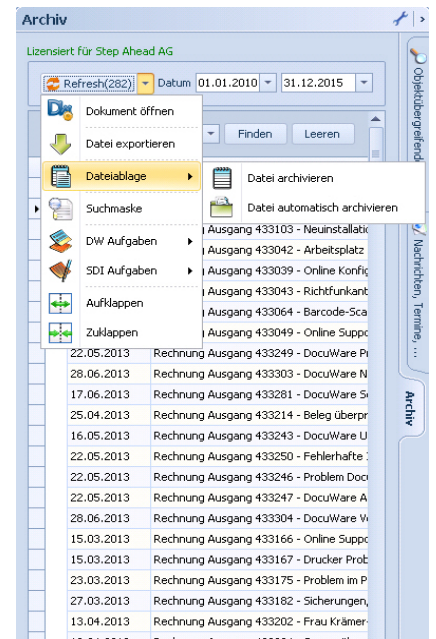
Archiv

Lizensiert für Step Ahead AG

Refresh(282) Datum 01.01.2010 31.12.2015

Dokument öffnen
Datei exportieren
Dateiablage
Suchmaske
DW Aufgaben
SDI Aufgaben
Aufklappen
Zuklappen

Datei archivieren
Datei automatisch archivieren

Finden Leeren

Objektübergreifend

Nachrichten, Termine, ...

Archiv

| | |
|---|---|
| | Rechnung Ausgang 433103 - Neuinstallatio |
| | Rechnung Ausgang 433042 - Arbeitsplatz |
| | Rechnung Ausgang 433039 - Online Konfig |
| | Rechnung Ausgang 433043 - Richtfunkant |
| | Rechnung Ausgang 433064 - Barcode-Sca |
| | Rechnung Ausgang 433049 - Online Suppo |
| 22.05.2013 | Rechnung Ausgang 433249 - DocuWare Pr |
| 28.06.2013 | Rechnung Ausgang 433303 - DocuWare N |
| 17.06.2013 | Rechnung Ausgang 433281 - DocuWare S |
| 25.04.2013 | Rechnung Ausgang 433214 - Beleg überpr |
| 16.05.2013 | Rechnung Ausgang 433243 - DocuWare U |
| 22.05.2013 | Rechnung Ausgang 433250 - Fehlerhafte |
| 22.05.2013 | Rechnung Ausgang 433246 - Problem Doc |
| 22.05.2013 | Rechnung Ausgang 433247 - DocuWare A |
| 28.06.2013 | Rechnung Ausgang 433304 - DocuWare V |
| 15.03.2013 | Rechnung Ausgang 433166 - Online Suppo |
| 15.03.2013 | Rechnung Ausgang 433167 - Drucker Prob |
| 23.03.2013 | Rechnung Ausgang 433175 - Problem im P |
| 27.03.2013 | Rechnung Ausgang 433182 - Sicherungen, |
| 13.04.2013 | Rechnung Ausgang 433202 - Frau Krämer |